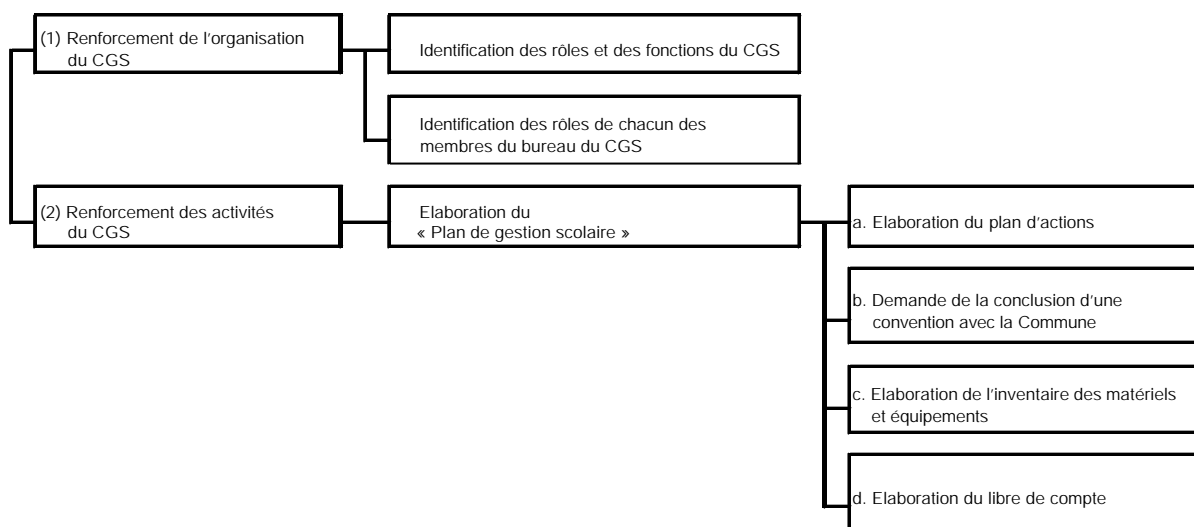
(1) Renforcement de l'organisation du CGS

Identification des rôles et des fonctions du CGS

Identification des rôles de chacun des membres du bureau du CGS

(2) Renforcement des activités du CGS

Elaboration du « Plan de gestion scolaire »

a. Elaboration du plan d'actions

b. Demande de la conclusion d'une convention avec la Commune

c. Elaboration de l'inventaire des matériels et équipements

d. Elaboration du libre de compte